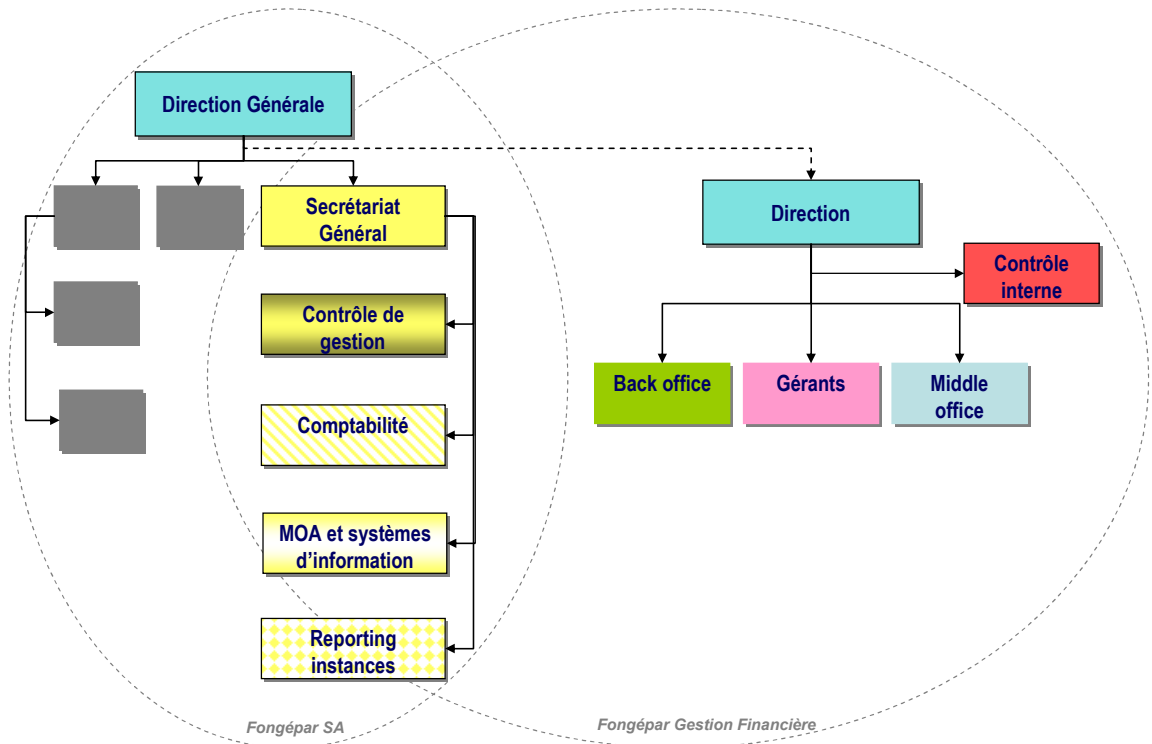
Direction Générale

Secrétariat Général

Contrôle de gestion

Comptabilité

MOA et systèmes d'information

Reporting instances

Direction

Contrôle interne

Back office

Gérants

Middle office

Fongépar SA

Fongépar Gestion Financière